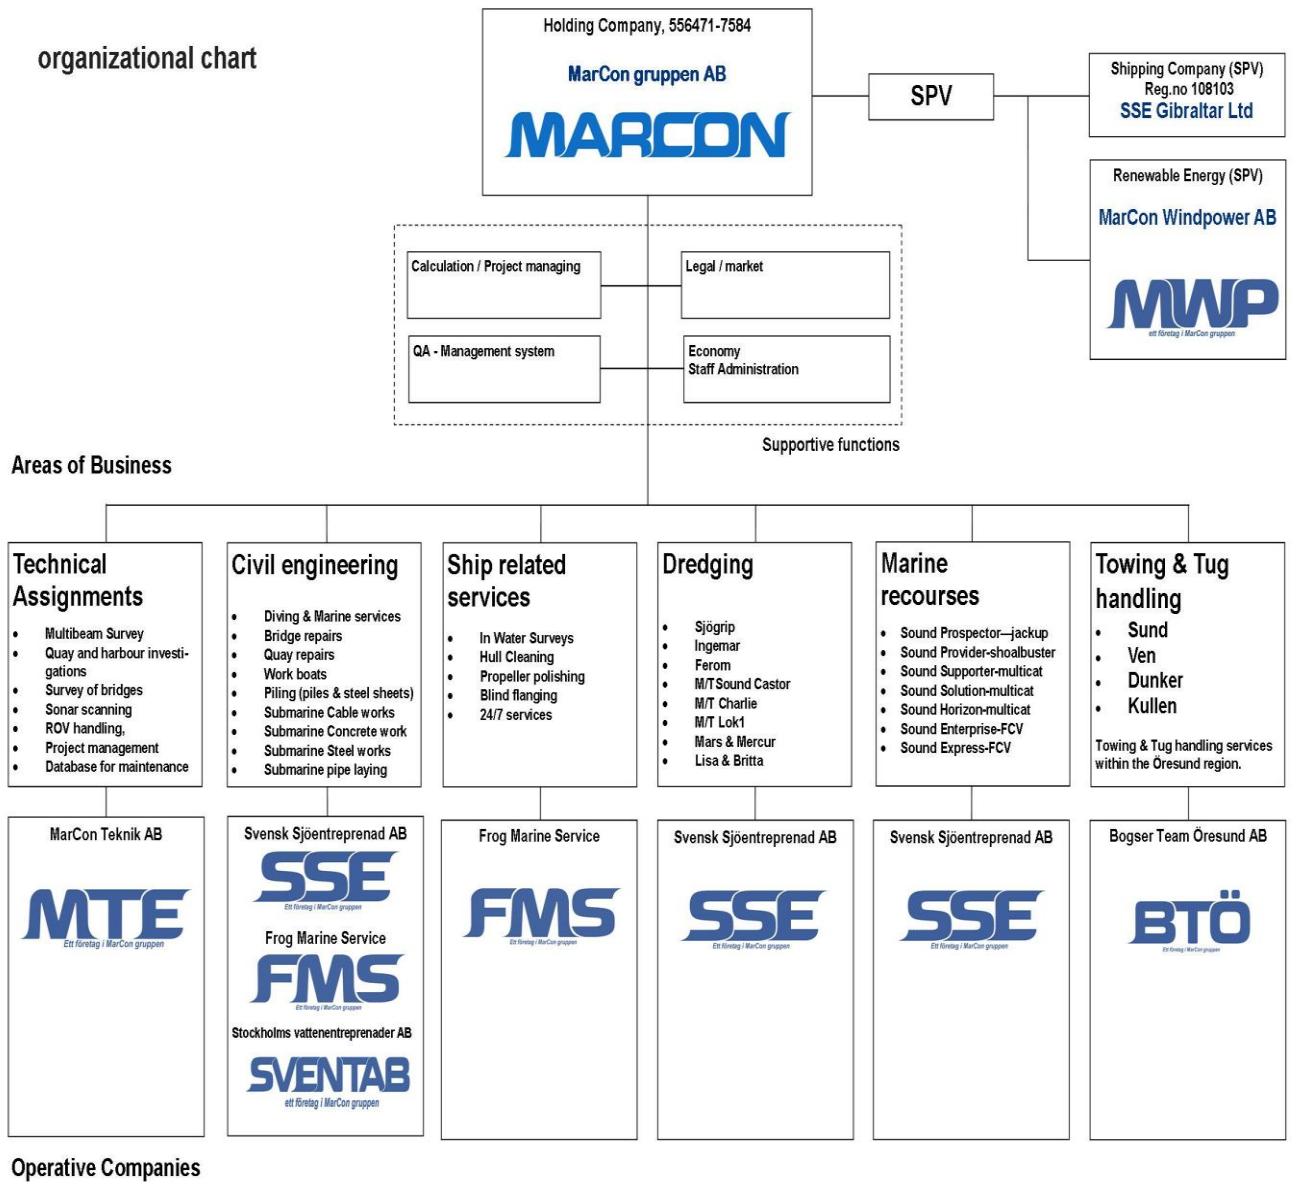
organizational chart

Holding Company, 556471-7584

MarCon gruppen AB

MARCON

SPV

Shipping Company (SPV)
Reg.no 108103
SSE Gibraltar Ltd

Renewable Energy (SPV)

MarCon Windpower AB

MWP
ett företag i MarCon gruppen

Calculation / Project managing

Legal / market

QA - Management system

Economy
Staff Administration

Supportive functions

Areas of Business

Technical Assignments

- Multibeam Survey
- Quay and harbour investigations
- Survey of bridges
- Sonar scanning
- ROV handling,
- Project management
- Database for maintenance

Civil engineering

- Diving & Marine services
- Bridge repairs
- Quay repairs
- Work boats
- Piling (piles & steel sheets)
- Submarine Cable works
- Submarine Concrete work
- Submarine Steel works
- Submarine pipe laying

Ship related services

- In Water Surveys
- Hull Cleaning
- Propeller polishing
- Blind flanging
- 24/7 services

Dredging

- Sjögrip
- Ingemar
- Ferom
- M/T Sound Castor
- M/T Charlie
- M/T Lok1
- Mars & Mercur
- Lisa & Britta

Marine recourses

- Sound Prospector—jackup
- Sound Provider-shoalbuster
- Sound Supporter-multicat
- Sound Solution-multicat
- Sound Horizon-multicat
- Sound Enterprise-FCV
- Sound Express-FCV

Towing & Tug handling

- Sund
- Ven
- Dunker
- Kullen

Towing & Tug handling services within the Öresund region.

MarCon Teknik AB

MTE
Ett företag i MarCon gruppen

Svensk Sjöentreprenad AB

SSE
Ett företag i MarCon gruppen

Frog Marine Service

FMS
Ett företag i MarCon gruppen

Stockholms vattenentreprenader AB

SVENTAB
ett företag i MarCon gruppen

Frog Marine Service

FMS
Ett företag i MarCon gruppen

Svensk Sjöentreprenad AB

SSE
Ett företag i MarCon gruppen

Svensk Sjöentreprenad AB

SSE
Ett företag i MarCon gruppen

Bogser Team Öresund AB

BTÖ
Ett företag i MarCon gruppen

Operative Companies